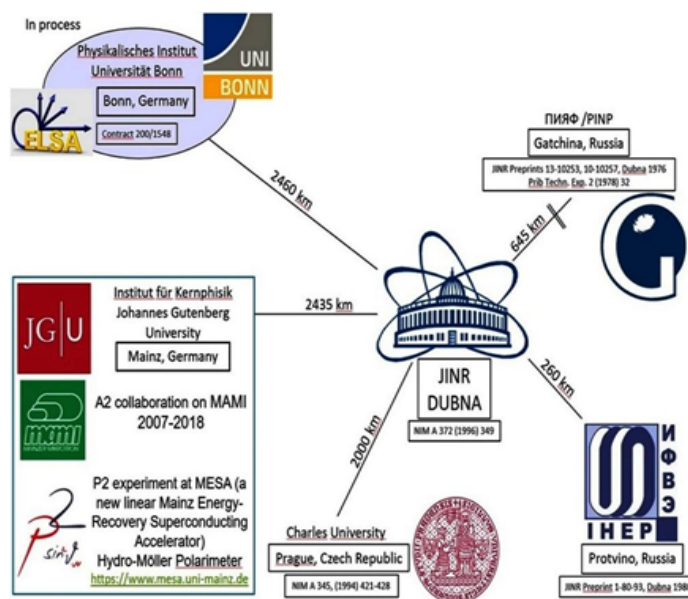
In process

Physikalisches Institut Universität Bonn

UNI BONN

ELSA

Bonn, Germany

Contract 200/1548

2460 km

ПИЯФ /PINP

Gatchina, Russia

JINR Preprints 13-10253, 10-10257, Dubna 1976 Prib Techn. Exp. 2 (1978) 32

645 km

Institut für Kernphisik Johannes Gutenberg University

JG|U

Mainz, Germany

2435 km

A2 collaboration on MAMI 2007-2018

mami

P2 experiment at MESA (a new linear Mainz Energy-Recovery Superconducting Accelerator) Hydro-Möller Polarimeter

https://www.mesa.uni-mainz.de

JINR DUBNA

NIM A 372 (1996) 349

260 km

2000 km

Charles University

Prague, Czech Republic

NIM A 345, (1994) 421-428

И Ф В Э

IHEP

Protvino, Russia

JINR Preprint 1-80-93, Dubna 198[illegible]